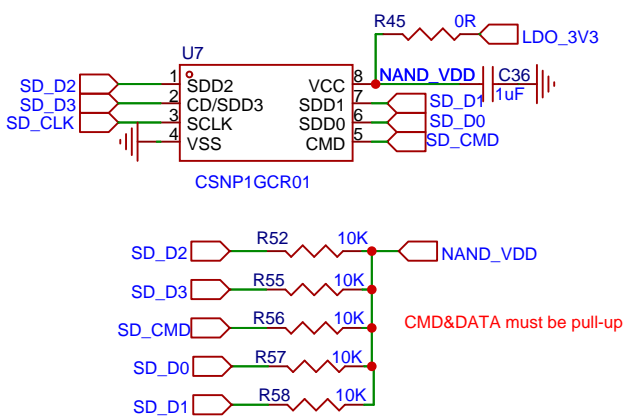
R45 0R
LDO_3V3
U7
SD_D2 1 SDD2
SD_D3 2 CD/SDD3
SD_CLK 3 SCLK
4 VSS
VCC 8
SDD1 7
SDD0 6
CMD 5
NAND_VDD
C36
1uF
SD_D1
SD_D0
SD_CMD
CSNP1GCR01

SD_D2 R52 10K
NAND_VDD
SD_D3 R55 10K
SD_CMD R56 10K
CMD&DATA must be pull-up
SD_D0 R57 10K
SD_D1 R58 10K